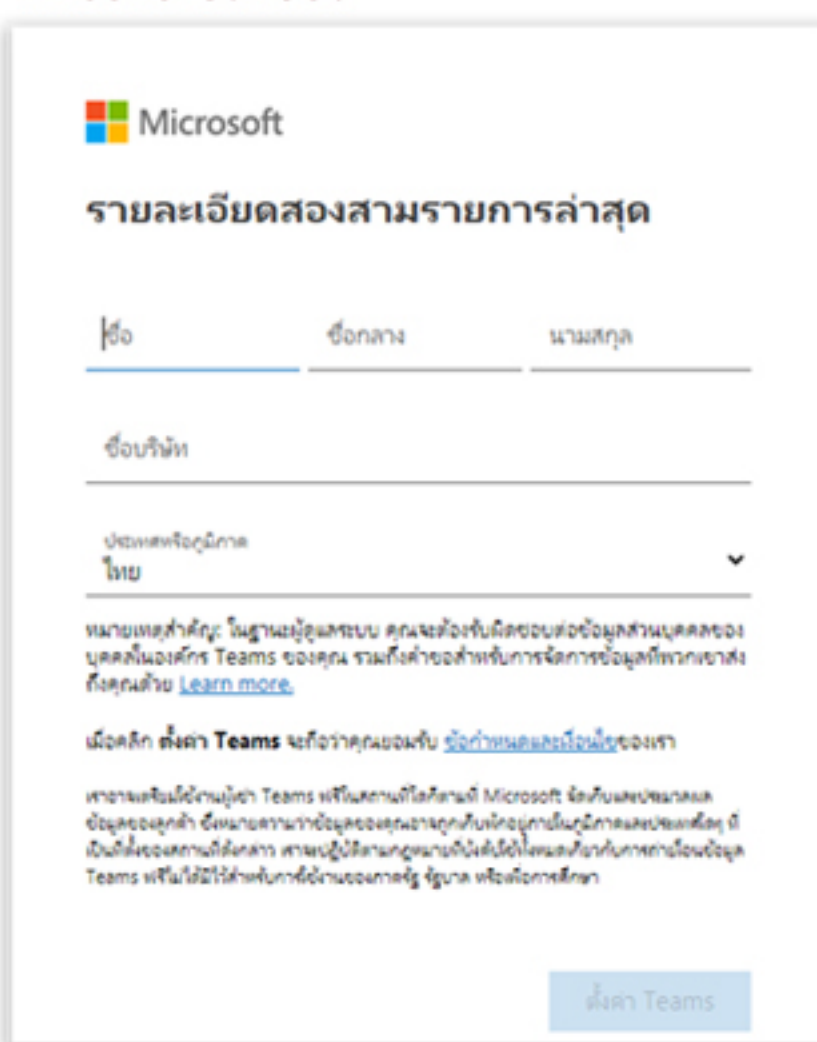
Microsoft

รายละเอียดสองสามรายการล่าสุด

ชื่อ

ชื่อกลาง

นามสกุล

ชื่อบริษัท

ประเทศหรือภูมิภาค
ไทย

หมายเหตุสำคัญ: ในฐานะผู้ดูแลระบบ คุณจะต้องรับผิดชอบต่อข้อมูลส่วนบุคคลของบุคคลในองค์กร Teams ของคุณ รวมถึงคำขอสำหรับการจัดการข้อมูลที่พวกเขาส่งถึงคุณด้วย Learn more.

เมื่อคลิก ตั้งค่า Teams จะถือว่าคุณยอมรับ ข้อกำหนดและเงื่อนไขของเรา

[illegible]

ตั้งค่า Teams